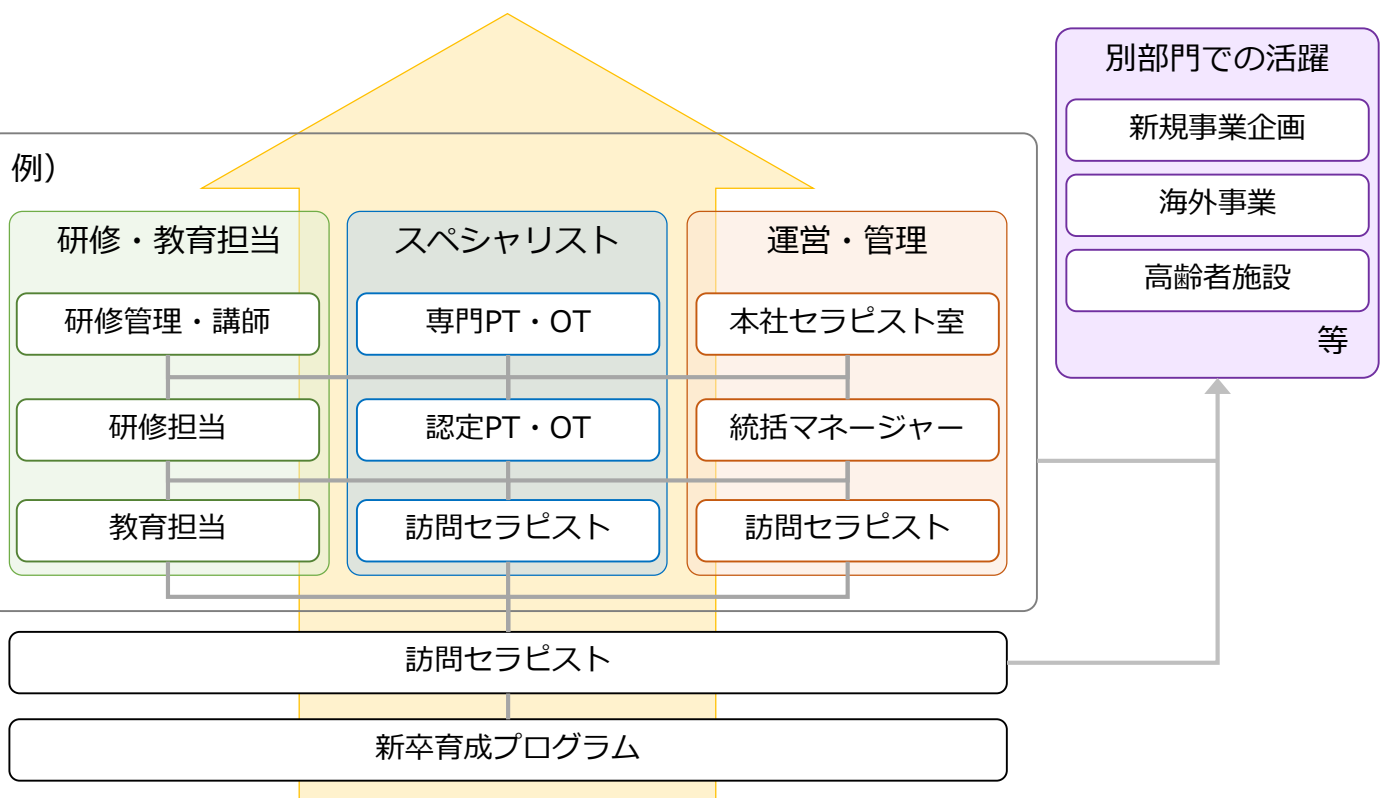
別部門での活躍

新規事業企画

海外事業

高齢者施設

等

例）

研修・教育担当

研修管理・講師

研修担当

教育担当

スペシャリスト

専門PT・OT

認定PT・OT

訪問セラピスト

運営・管理

本社セラピスト室

統括マネージャー

訪問セラピスト

訪問セラピスト

新卒育成プログラム